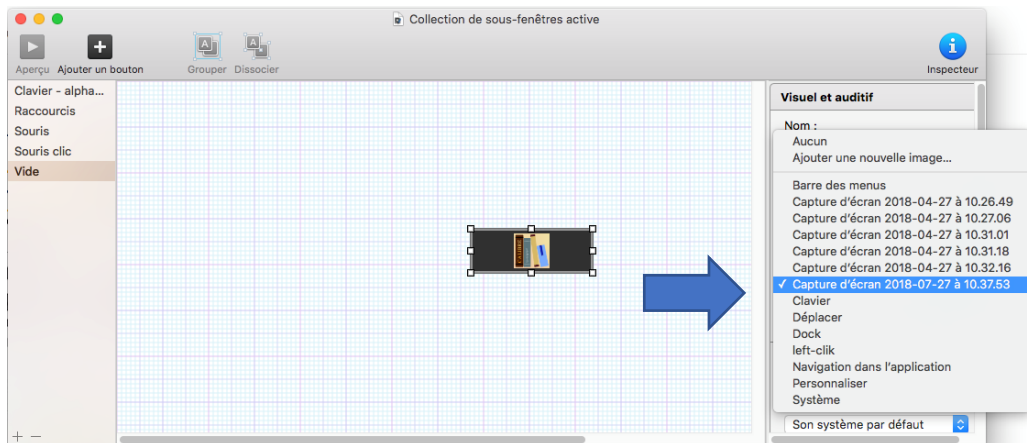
Collection de sous-fenêtres active

Aperçu Ajouter un bouton Grouper Dissocier Inspecteur

Clavier - alpha...
Raccourcis
Souris
Souris clic
Vide

Visuel et auditif

Nom :

Aucun
Ajouter une nouvelle image...
Barre des menus
Capture d'écran 2018-04-27 à 10.26.49
Capture d'écran 2018-04-27 à 10.27.06
Capture d'écran 2018-04-27 à 10.31.01
Capture d'écran 2018-04-27 à 10.31.18
Capture d'écran 2018-04-27 à 10.32.16
✓ Capture d'écran 2018-07-27 à 10.37.53
Clavier
Déplacer
Dock
left-clik
Navigation dans l'application
Personnaliser
Système

Son système par défaut

+ −